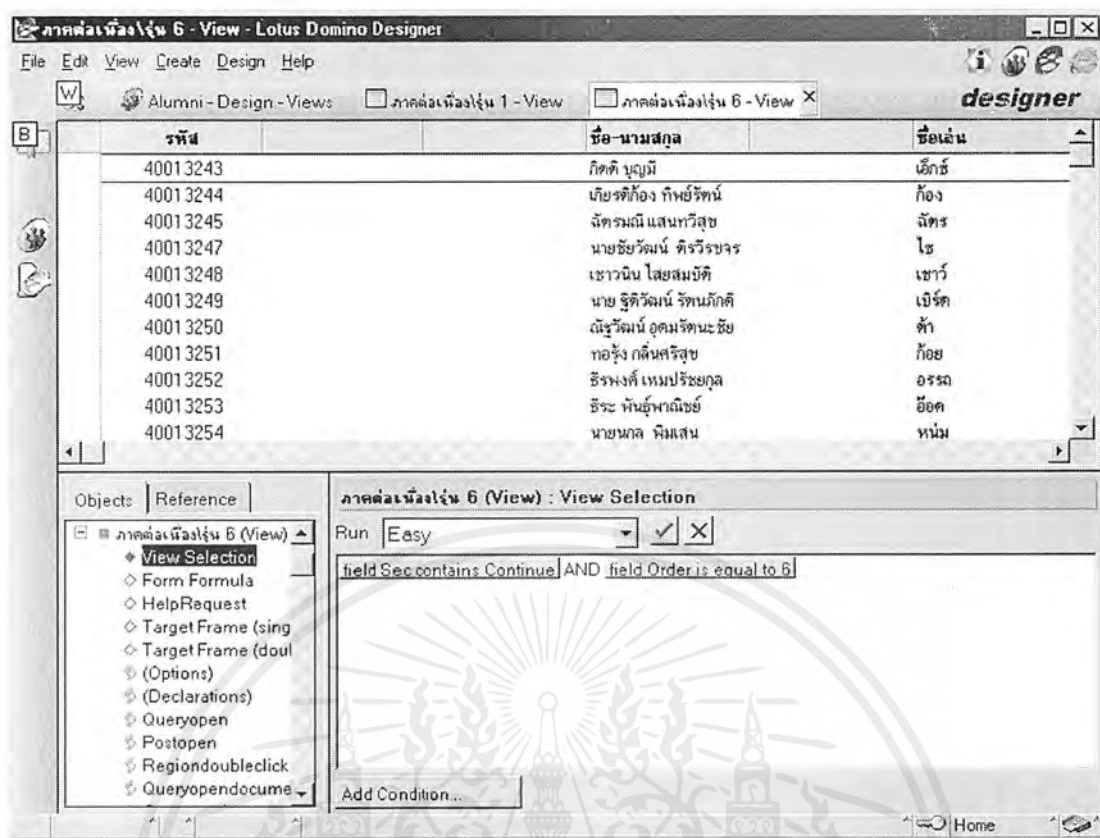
ภาคต่อเนื่องรุ่น 6 - View - Lotus Domino Designer

File Edit View Create Design Help

designer

Alumni - Design - Views | ภาคต่อเนื่องรุ่น 1 - View | ภาคต่อเนื่องรุ่น 6 - View ×

| รหัส | ชื่อ-นามสกุล | ชื่อเล่น |
|---|---|---|
| 40013243 | กิตติ บุญมี | เอ็กซ์ |
| 40013244 | เกียรติก้อง ทิพย์รัตน์ | ก้อง |
| 40013245 | ฉัตรมณี แสนทวีสุข | ฉัตร |
| 40013247 | นายชัยวัฒน์ ดิรวีรขจร | ไช |
| 40013248 | เชาวนิน ไสยสมบัติ | เชาว์ |
| 40013249 | นาย ฐิติวัฒน์ รัตนภักดิ | เบิร์ด |
| 40013250 | ณัฐวัฒน์ อุดมรัตนะชัย | ต้า |
| 40013251 | ทอรุ้ง กลิ่นศรีสุข | ก้อย |
| 40013252 | ธีรพงศ์ เหมปรัชยกุล | อรรถ |
| 40013253 | ธีระ พันธุ์พาณิชย์ | อ๊อด |
| 40013254 | นายนกล พิมเสน | หน่ม |

Objects | Reference

ภาคต่อเนื่องรุ่น 6 (View)
View Selection
Form Formula
HelpRequest
Target Frame (sing
Target Frame (doul
(Options)
(Declarations)
Queryopen
Postopen
Regiondoubleclick
Queryopendocume

ภาคต่อเนื่องรุ่น 6 (View) : View Selection

Run Easy

field Sec contains Continue AND field Order is equal to 6

Add Condition...

Home